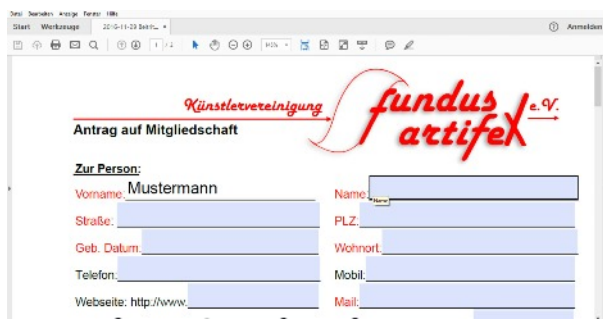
Datei Bearbeiten Anzeige Fenster Hilfe
Start Werkzeuge 2016-11-29 Beitr... ×
Anmelden
1 / 2
Künstlervereinigung
fundus artifex e. V.
Antrag auf Mitgliedschaft

Zur Person:
Vorname: Mustermann
Name:
Name
Straße:
PLZ:
Geb. Datum:
Wohnort:
Telefon:
Mobil:
Webseite: http://www.
Mail: